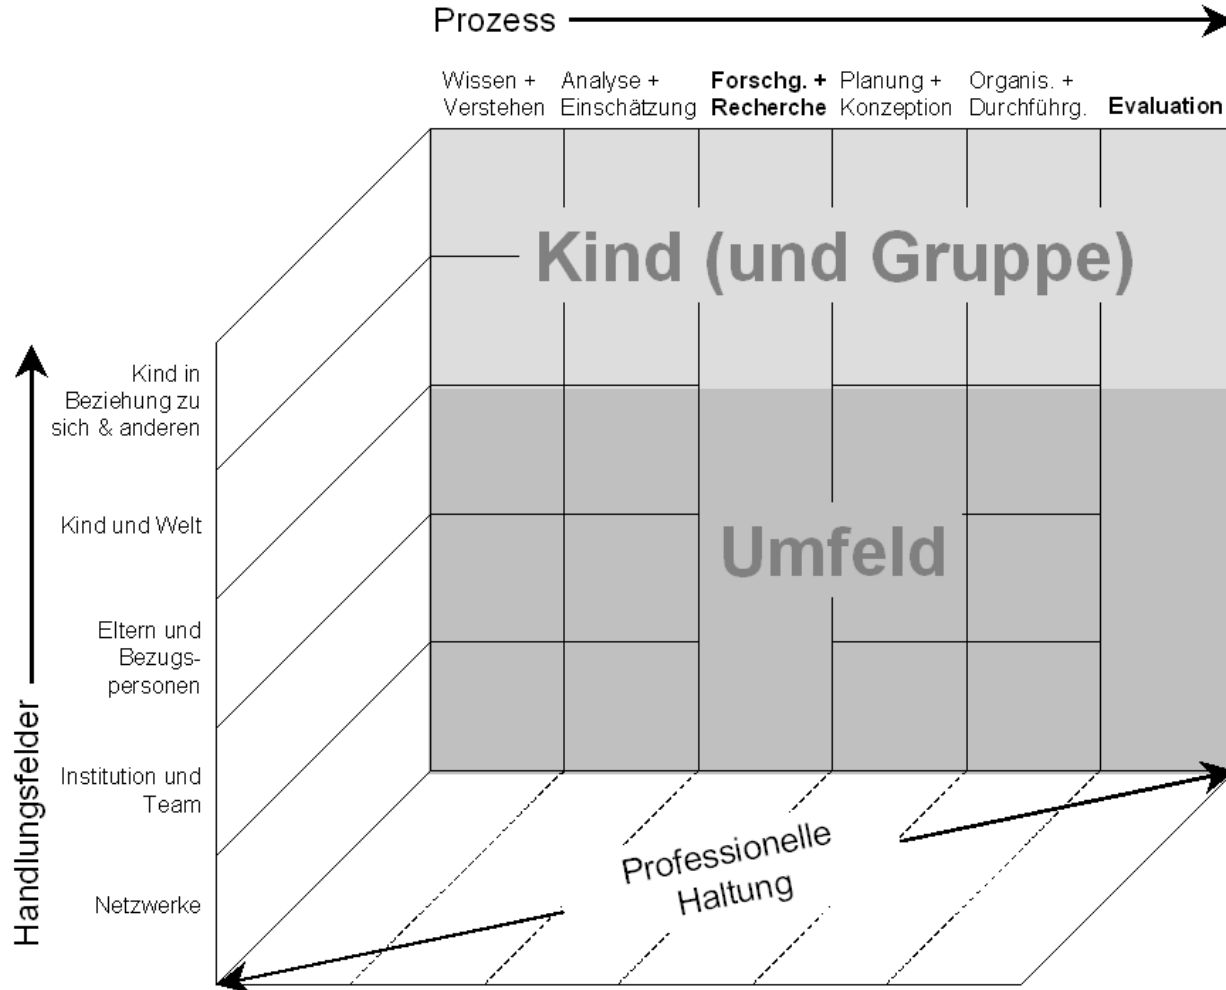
Prozess

Wissen + Verstehen

Analyse + Einschätzung

**Forschg. + Recherche**

Planung + Konzeption

Organis. + Durchführg.

**Evaluation**

Kind (und Gruppe)

Umfeld

Kind in Beziehung zu sich & anderen

Kind und Welt

Eltern und Bezugspersonen

Institution und Team

Netzwerke

Handlungsfelder

Professionelle Haltung